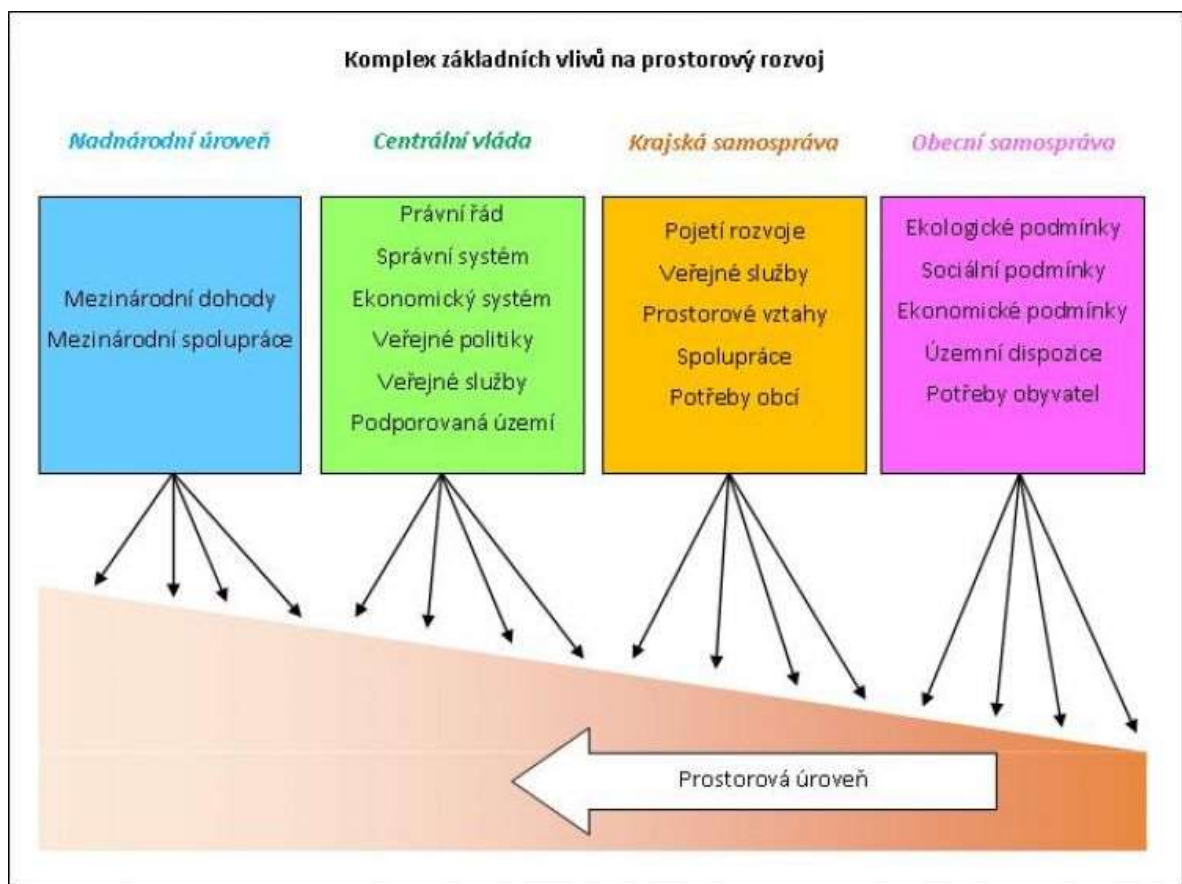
Komplex základních vlivů na prostorový rozvoj

Nadnárodní úroveň

Mezinárodní dohody
Mezinárodní spolupráce

Centrální vláda

Právní řád
Správní systém
Ekonomický systém
Veřejné politiky
Veřejné služby
Podporovaná území

Krajská samospráva

Pojetí rozvoje
Veřejné služby
Prostorové vztahy
Spolupráce
Potřeby obcí

Obecní samospráva

Ekologické podmínky
Sociální podmínky
Ekonomické podmínky
Územní dispozice
Potřeby obyvatel

Prostorová úroveň